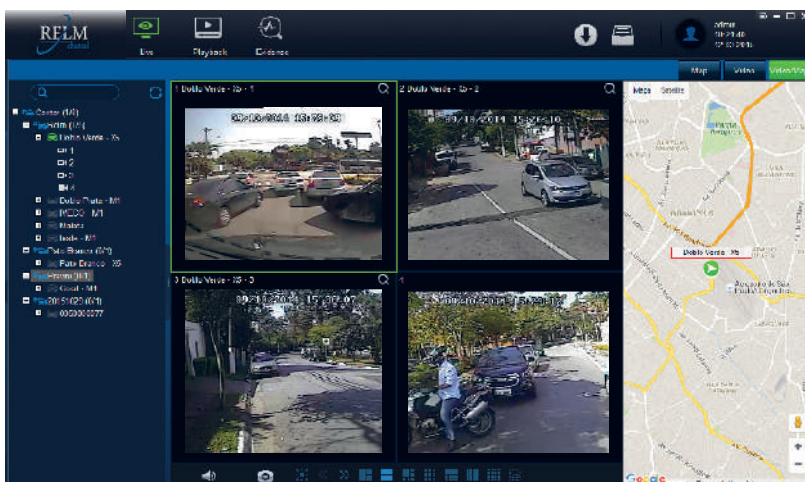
RELM digital

Live

Playback

Evidence

admin

Map

Video

Video/Map

Center (1/4)

Dobla Verde - X5

1

2

3

4

Dobla Preta - M1

MEDO - M1

Malota

Isode - M1

Pato Branco (0/1)

Pato Branco - X5

Grual - M1

0000000077

1 Dobla Verde - X5 - 1

2 Dobla Verde - X5 - 2

3 Dobla Verde - X5 - 3

4

09/18/2014 15:25:09

09/18/2014 15:26:10

09/18/2014 15:26:07

09/18/2014 15:26:12

Mapa

Satélite

Dobla Verde - X5

Google